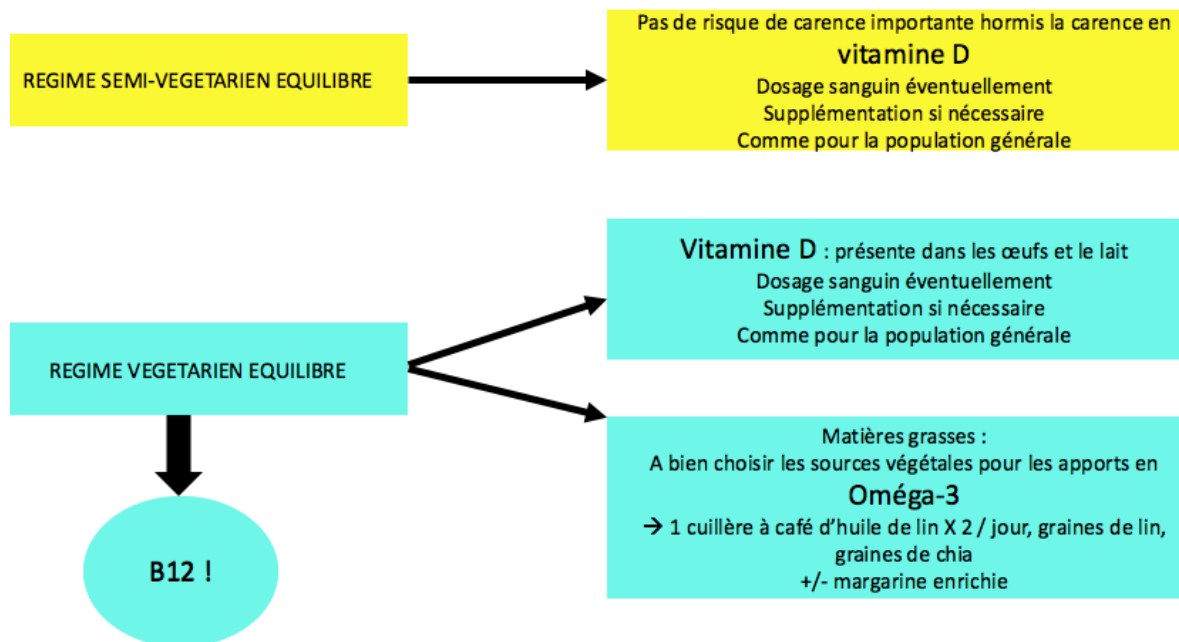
REGIME SEMI-VEGETARIEN EQUILIBRE

Pas de risque de carence importante hormis la carence en
vitamine D
Dosage sanguin éventuellement
Supplémentation si nécessaire
Comme pour la population générale

Vitamine D : présente dans les œufs et le lait
Dosage sanguin éventuellement
Supplémentation si nécessaire
Comme pour la population générale

REGIME VEGETARIEN EQUILIBRE

Matières grasses :
A bien choisir les sources végétales pour les apports en
Oméga-3
→ 1 cuillère à café d'huile de lin X 2 / jour, graines de lin, graines de chia
+/- margarine enrichie

B12 !